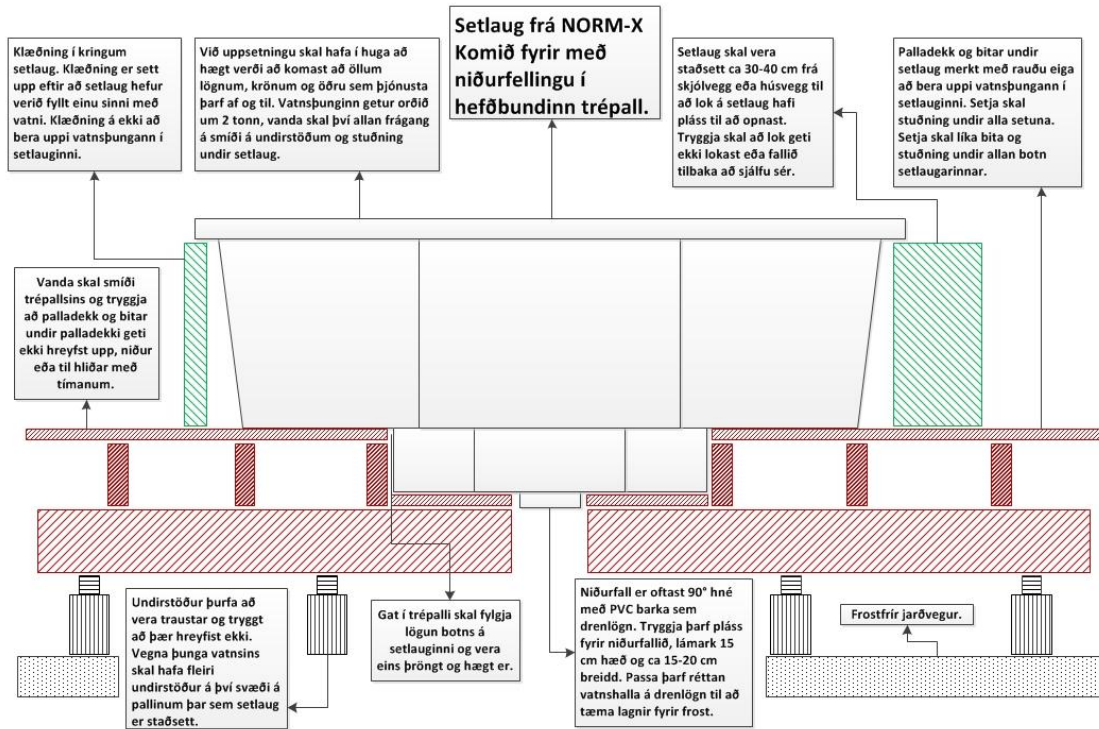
Setlaug frá NORM-X Komið fyrir með niðurfellingu í hefðbundinn trépall.

Klæðning í kringum setlaug. Klæðning er sett upp eftir að setlaug hefur verið fyllt einu sinni með vatni. Klæðning á ekki að bera uppi vatnsþungann í setlauginni.

Við uppsetningu skal hafa í huga að hægt verði að komast að öllum lögnum, krönum og öðru sem þjónusta þarf af og til. Vatnsþunginn getur orðið um 2 tonn, vanda skal því allan frágang á smíði á undirstöðum og stuðning undir setlaug.

Setlaug skal vera staðsett ca 30-40 cm frá skjólvegg eða húsvegg til að lok á setlaug hafi pláss til að opnast. Tryggja skal að lok geti ekki lokast eða fallið tilbaka að sjálfu sér.

Palladekk og bitar undir setlaug merkt með rauðu eiga að bera uppi vatnsþungann í setlauginni. Setja skal stuðning undir alla setuna. Setja skal líka bita og stuðning undir allan botn setlaugarinnar.

Vanda skal smíði trépallsins og tryggja að palladekk og bitar undir palladekki geti ekki hreyfst upp, niður eða til hliðar með tímanum.

Undirstöður þurfa að vera traustar og tryggt að þær hreyfist ekki. Vegna þunga vatnsins skal hafa fleiri undirstöður á því svæði á pallinum þar sem setlaug er staðsett.

Gat í trépalli skal fylgja lögun botns á setlauginni og vera eins þröngt og hægt er.

Niðurfall er oftast 90° hné með PVC barka sem drenlögn. Tryggja þarf pláss fyrir niðurfallið, lámark 15 cm hæð og ca 15-20 cm breidd. Passa þarf réttan vatnshalla á drenlögn til að tæma lagnir fyrir frost.

Frostfrír jarðvegur.